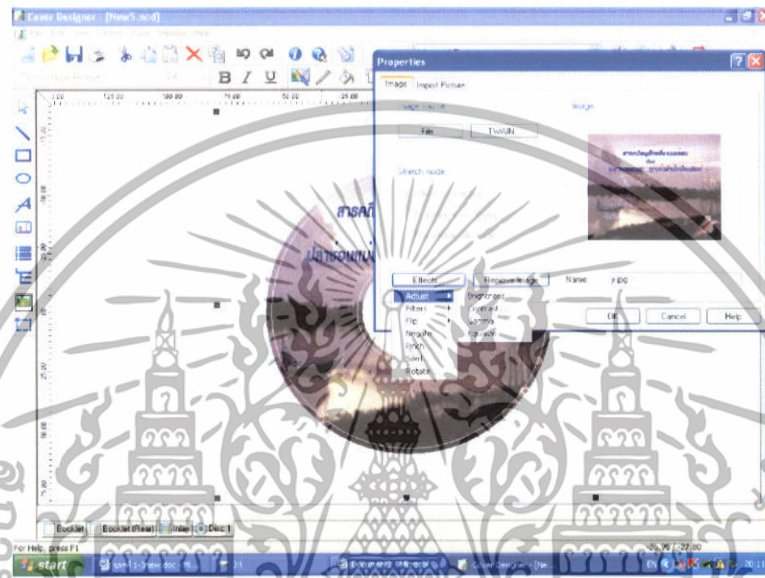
Cover Designer - [New5.ncd]

Properties

Image | Import Picture

Image source | Image

File | TWAIN

Stretch mode

Effects | Remove image | Name | .jpg

Adjust | Brightness
Filters | Contrast
Flip
Negative
Pinch
Swirl
Rotate

OK | Cancel | Help

สารคดี

ปลาร้อนแหน

Booklet | Booklet (Rear) | Inlay | Disc 1

For Help, press F1

start

EN